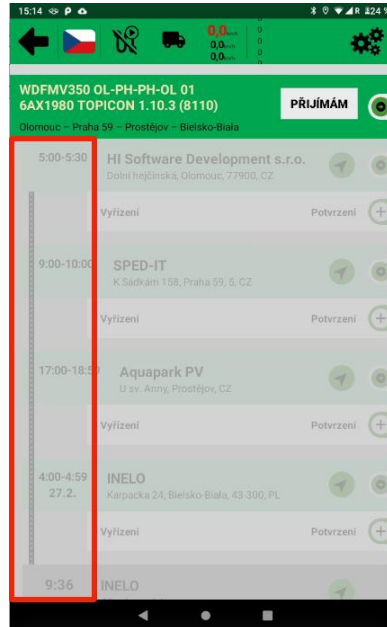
15:14 P

0,0 km/h
0,0 km/h
0,0 km/h
0
0
0

WDFMV350 OL-PH-PH-OL 01
6AX1980 TOPICON 1.10.3 (8110)

PŘIJÍMÁM

Olomouc – Praha 59 – Prostějov – Bielsko-Biała

5:00-5:30
HI Software Development s.r.o.
Dolní hejčínská, Olomouc, 77900, CZ

Vyřízení
Potvrzení

9:00-10:00
SPED-IT
K Sádkám 158, Praha 59, 5, CZ

Vyřízení
Potvrzení

17:00-18:5
Aquapark PV
U sv. Anny, Prostějov, CZ

Vyřízení
Potvrzení

4:00-4:59
27.2.
INELO
Karpacka 24, Bielsko-Biała, 43-300, PL

Vyřízení
Potvrzení

9:36
INELO